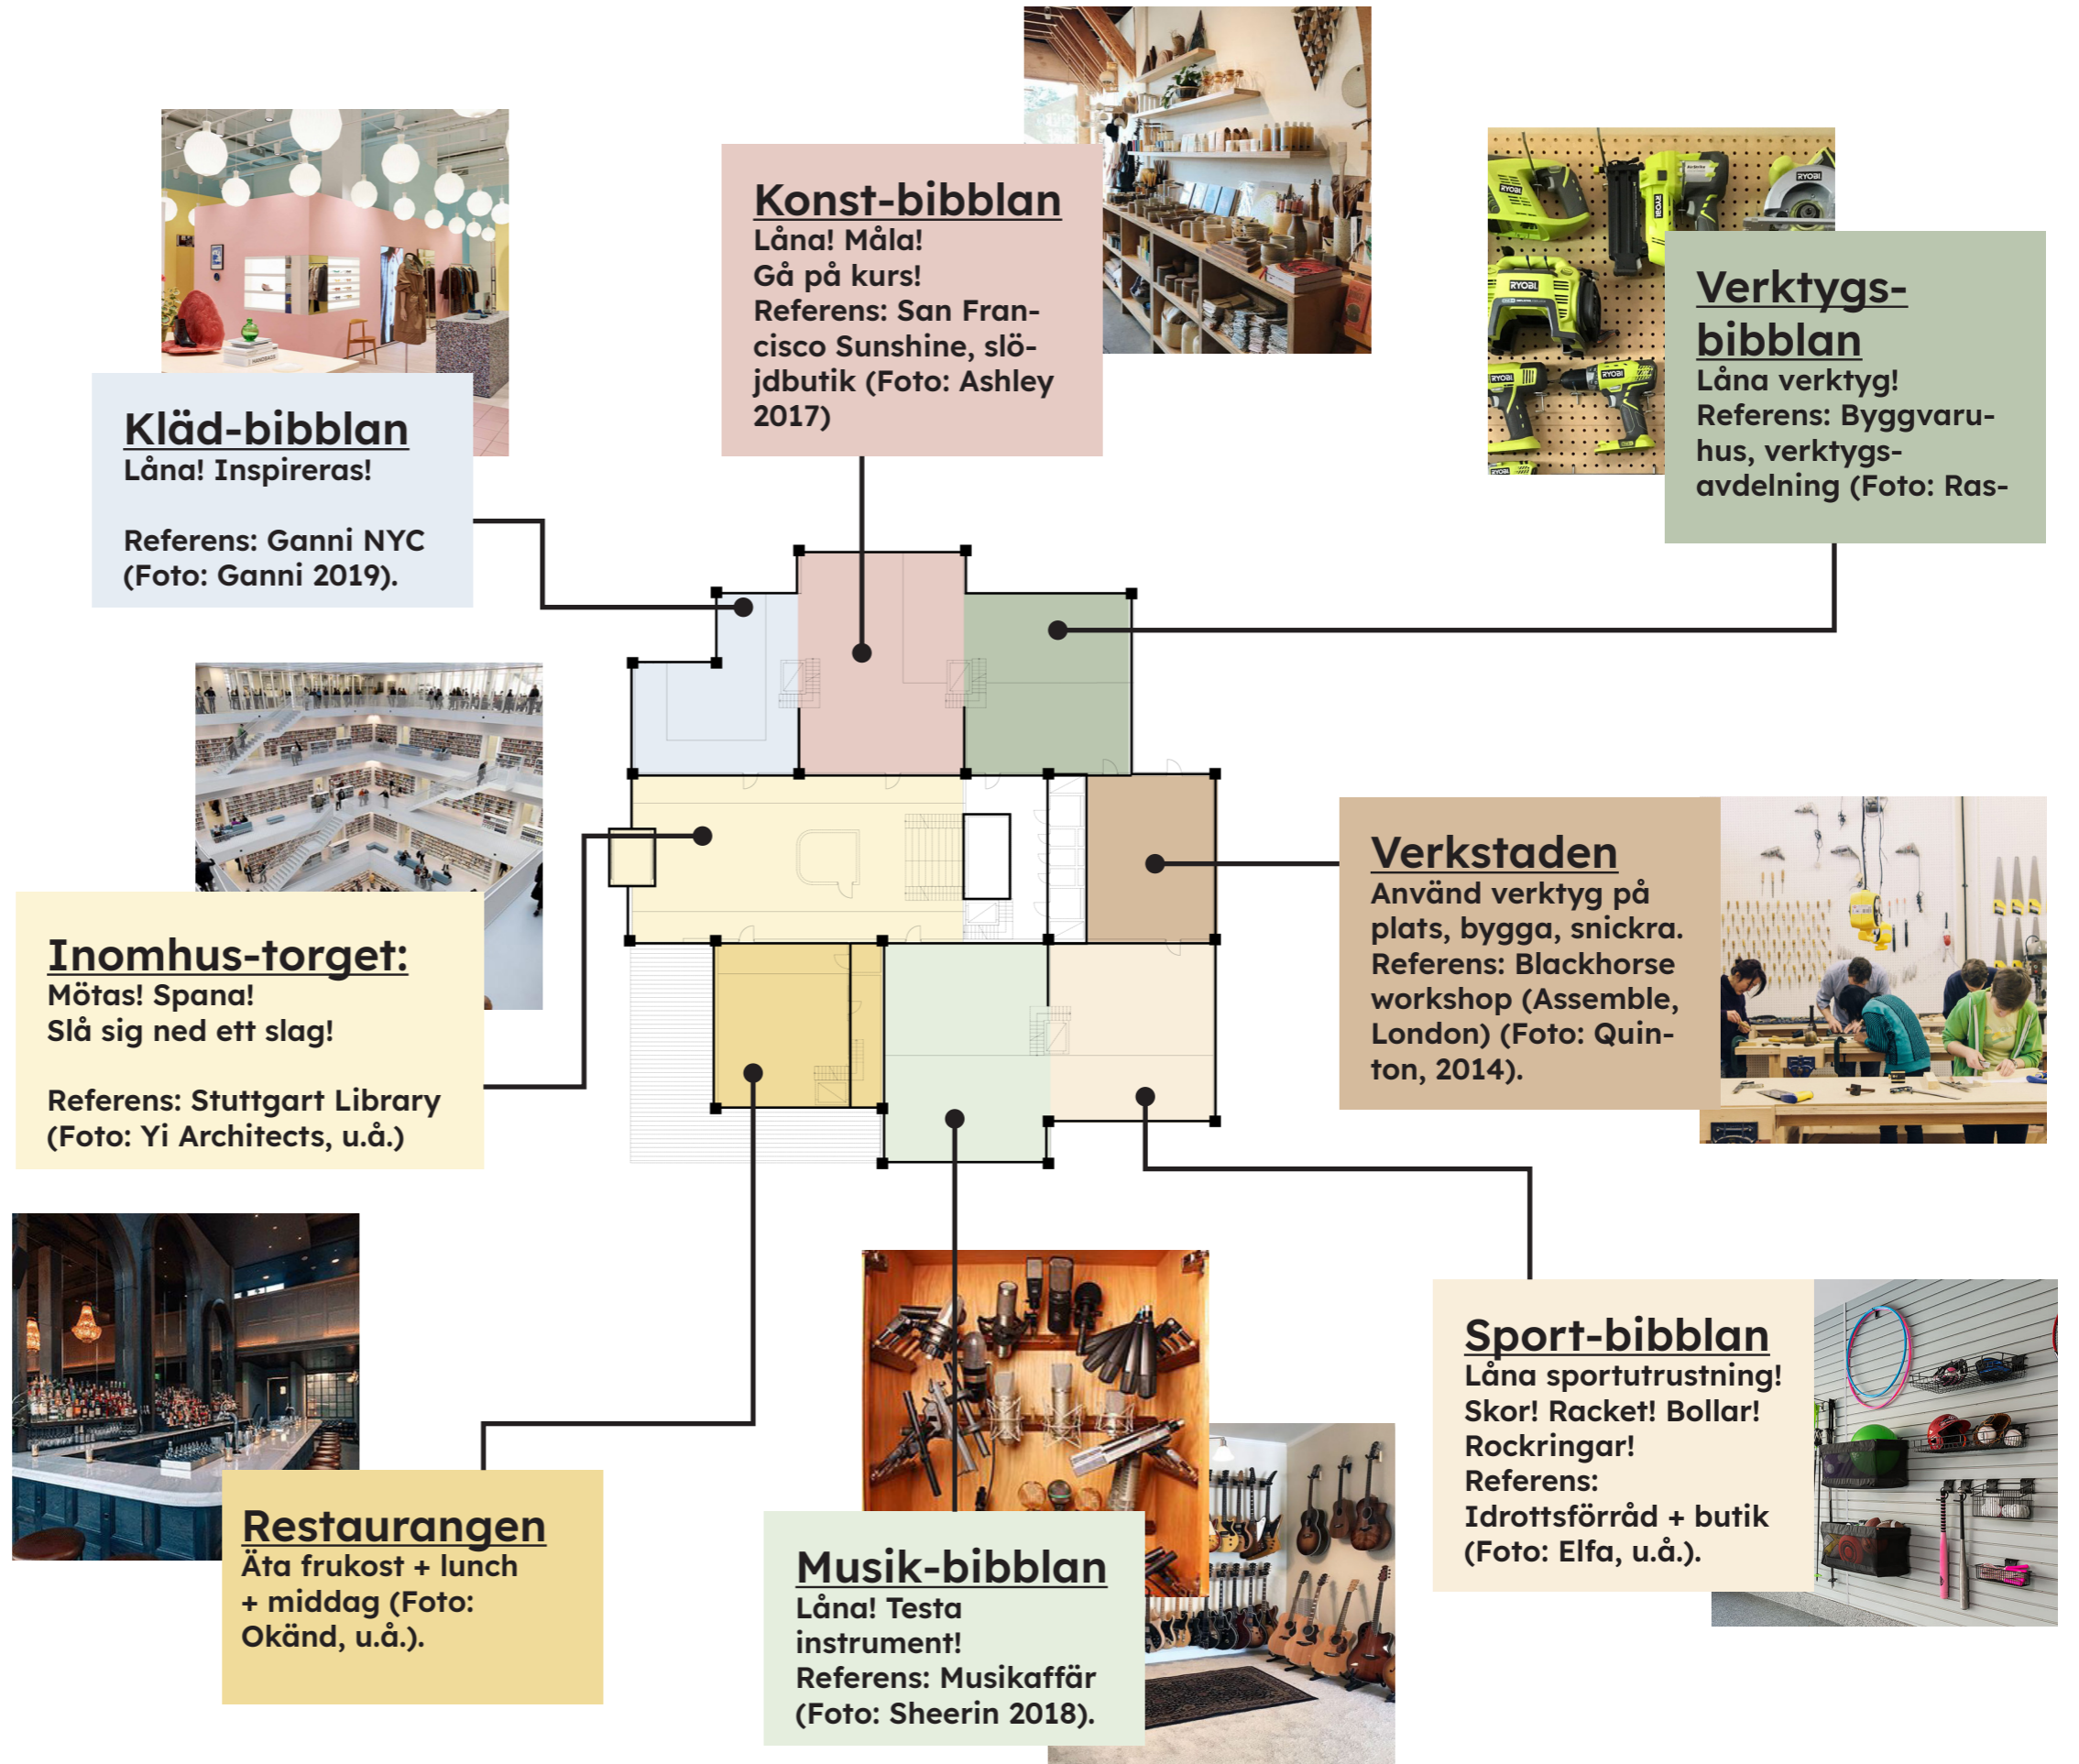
Konst-bibblan
Låna! Måla!
Gå på kurs!
Referens: San Francisco Sunshine, slöjdbutik (Foto: Ashley 2017)

Kläd-bibblan
Låna! Inspireras!

Referens: Ganni NYC (Foto: Ganni 2019).

Verktygs-bibblan
Låna verktyg!
Referens: Byggvaruhus, verktygsavdelning (Foto: Ras-

Inomhus-torget:
Mötas! Spana!
Slå sig ned ett slag!

Referens: Stuttgart Library (Foto: Yi Architects, u.å.)

Verkstaden
Använd verktyg på plats, bygga, snickra.
Referens: Blackhorse workshop (Assemble, London) (Foto: Quinton, 2014).

Sport-bibblan
Låna sportutrustning!
Skor! Racket! Bollar!
Rockringar!
Referens:
Idrottsförråd + butik
(Foto: Elfa, u.å.).

Restaurangen
Äta frukost + lunch + middag (Foto: Okänd, u.å.).

Musik-bibblan
Låna! Testa instrument!
Referens: Musikaffär
(Foto: Sheerin 2018).